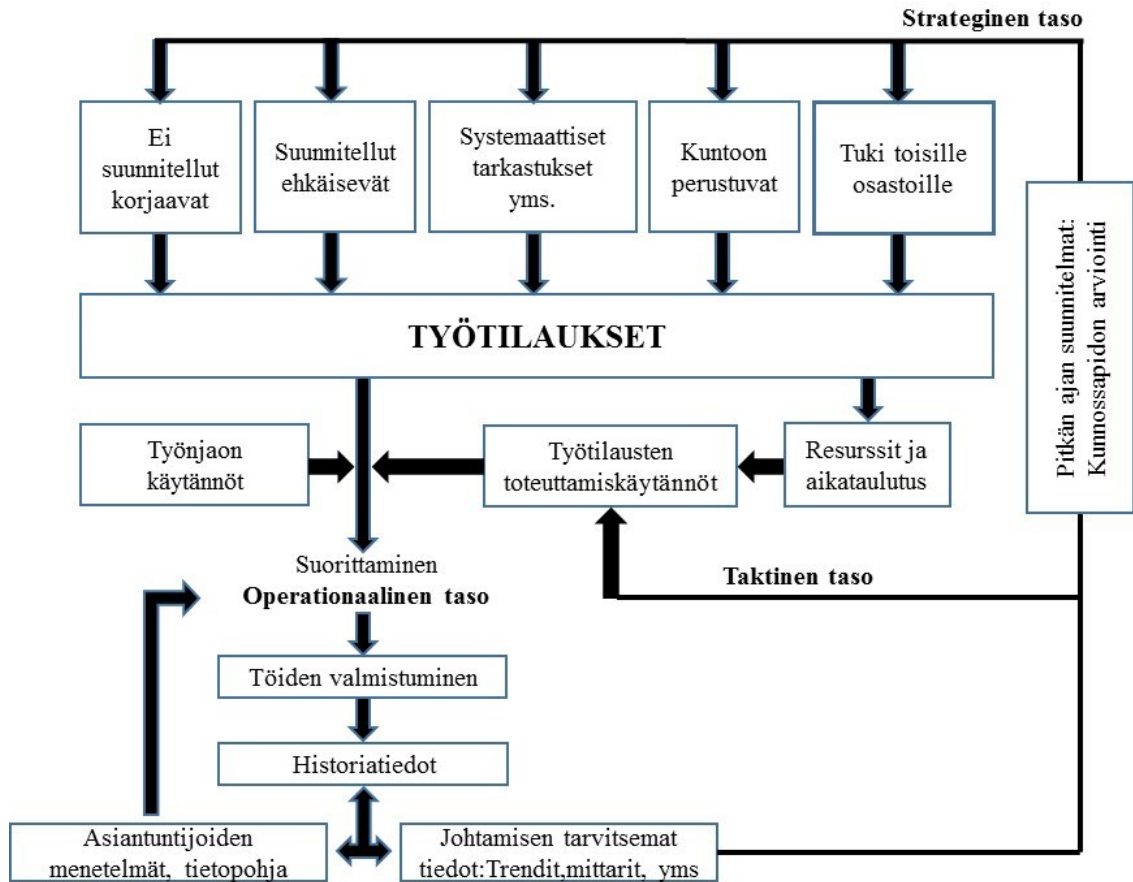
Strateginen taso

Ei suunnitellut korjaavat

Suunnitellut ehkäisevät

Systemaattiset tarkastukset yms.

Kuntoon perustuvat

Tuki toisille osastoille

Pitkän ajan suunnitelmat: Kunnossapidon arviointi

TYÖTILAUKSET

Työnjaon käytännöt

Työtilausten toteuttamiskäytännöt

Resurssit ja aikataulutus

Suorittaminen
Operationaalinen taso

Taktinen taso

Töiden valmistuminen

Historiatiedot

Asiantuntijoiden menetelmät, tietopohja

Johtamisen tarvitsemat tiedot:Trendit,mittarit, yms